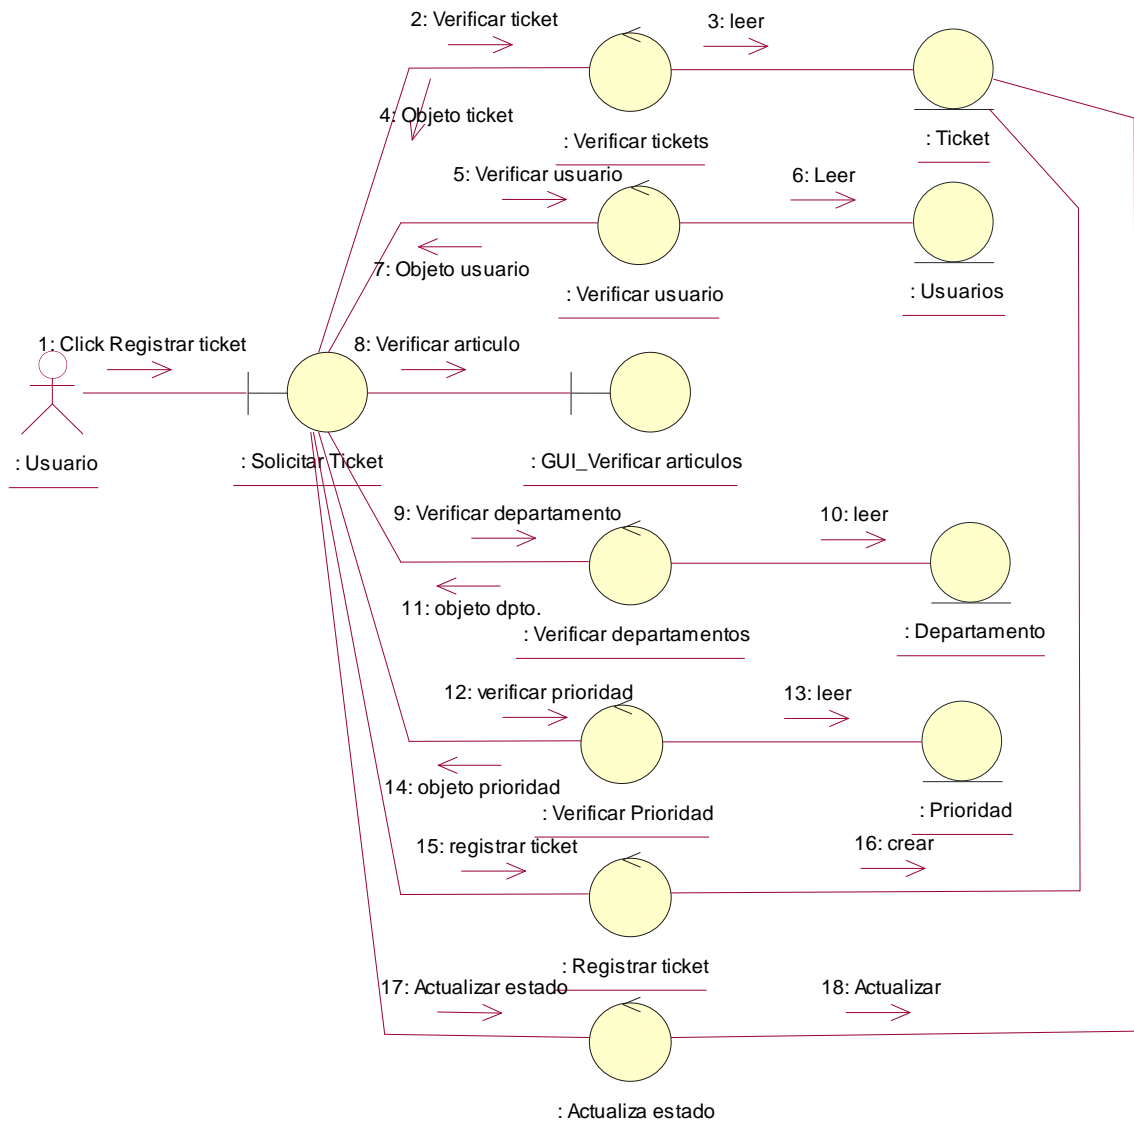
2: Verificar ticket

3: leer

4: Objeto ticket

: Verificar tickets

: Ticket

5: Verificar usuario

6: Leer

7: Objeto usuario

: Verificar usuario

: Usuarios

1: Click Registrar ticket

8: Verificar articulo

: Usuario

: Solicitar Ticket

: GUI_Verificar articulos

9: Verificar departamento

10: leer

11: objeto dpto.

: Verificar departamentos

: Departamento

12: verificar prioridad

13: leer

14: objeto prioridad

: Verificar Prioridad

: Prioridad

15: registrar ticket

16: crear

: Registrar ticket

17: Actualizar estado

18: Actualizar

: Actualiza estado